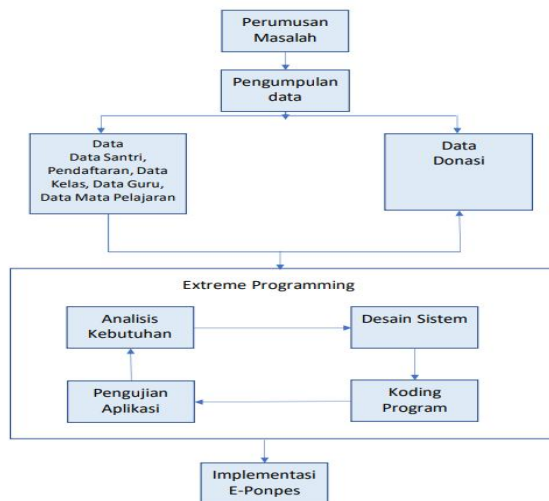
Perumusan Masalah

Pengumpulan data

Data
Data Santri, Pendaftaran, Data Kelas, Data Guru, Data Mata Pelajaran

Data Donasi

Extreme Programming

Analisis Kebutuhan

Desain Sistem

Pengujian Aplikasi

Koding Program

Implementasi E-Ponpes